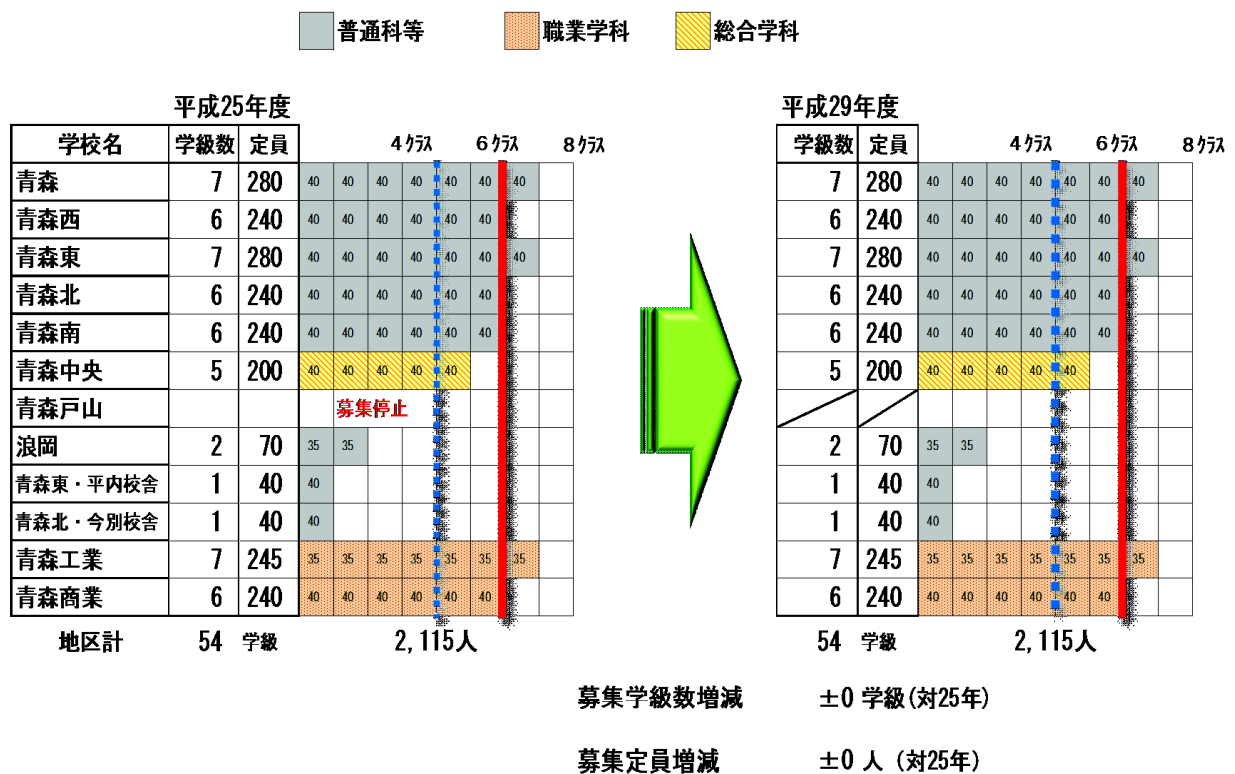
普通科等　職業学科　総合学科

平成25年度

| 学校名 | 学級数 | 定員 | | | | | | | | |
|---|---|---|---|---|---|---|---|---|---|---|
| 青森 | 7 | 280 | 40 | 40 | 40 | 40 | 40 | 40 | 40 | |
| 青森西 | 6 | 240 | 40 | 40 | 40 | 40 | 40 | 40 | | |
| 青森東 | 7 | 280 | 40 | 40 | 40 | 40 | 40 | 40 | 40 | |
| 青森北 | 6 | 240 | 40 | 40 | 40 | 40 | 40 | 40 | | |
| 青森南 | 6 | 240 | 40 | 40 | 40 | 40 | 40 | 40 | | |
| 青森中央 | 5 | 200 | 40 | 40 | 40 | 40 | 40 | | | |
| 青森戸山 | | | 募集停止 | | | | | | | |
| 浪岡 | 2 | 70 | 35 | 35 | | | | | | |
| 青森東・平内校舎 | 1 | 40 | 40 | | | | | | | |
| 青森北・今別校舎 | 1 | 40 | 40 | | | | | | | |
| 青森工業 | 7 | 245 | 35 | 35 | 35 | 35 | 35 | 35 | 35 | |
| 青森商業 | 6 | 240 | 40 | 40 | 40 | 40 | 40 | 40 | | |

4クラス　6クラス　8クラス

地区計　54　学級　2,115人

平成29年度

| 学級数 | 定員 | | | | | | | | |
|---|---|---|---|---|---|---|---|---|---|
| 7 | 280 | 40 | 40 | 40 | 40 | 40 | 40 | 40 | |
| 6 | 240 | 40 | 40 | 40 | 40 | 40 | 40 | | |
| 7 | 280 | 40 | 40 | 40 | 40 | 40 | 40 | 40 | |
| 6 | 240 | 40 | 40 | 40 | 40 | 40 | 40 | | |
| 6 | 240 | 40 | 40 | 40 | 40 | 40 | 40 | | |
| 5 | 200 | 40 | 40 | 40 | 40 | 40 | | | |
| | | | | | | | | | |
| 2 | 70 | 35 | 35 | | | | | | |
| 1 | 40 | 40 | | | | | | | |
| 1 | 40 | 40 | | | | | | | |
| 7 | 245 | 35 | 35 | 35 | 35 | 35 | 35 | 35 | |
| 6 | 240 | 40 | 40 | 40 | 40 | 40 | 40 | | |

4クラス　6クラス　8クラス

54　学級　2,115人

募集学級数増減　±0 学級(対25年)

募集定員増減　±0 人 (対25年)